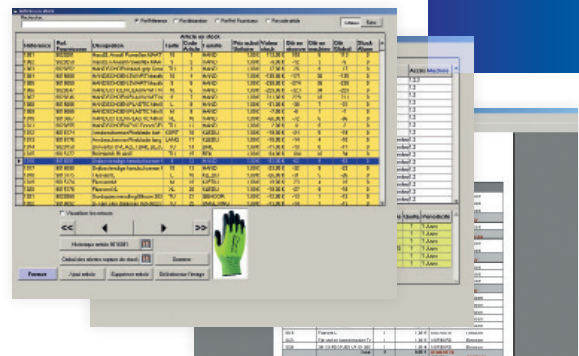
Référence article

Recherche

Par Référence
Par désignation
Par Réf Fournisseur
Par code article

Fermer

<<
<
>
>>

Visualiser les retours

Historique article

Calcul des alertes rupture de stock

Examiner

Fermer
Ajout article
Supprimer article
Enlever l'image

| Référence | Ref. fournisseur | Désignation | Unité | Article en stock | Code | Quantité | Prix unitaire | Valeur stock | Dde en attente | Dde en commande | Qté totale | Stock alerte |
|---|---|---|---|---|---|---|---|---|---|---|---|---|
| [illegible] | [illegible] | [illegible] | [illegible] | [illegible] | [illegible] | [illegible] | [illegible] | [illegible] | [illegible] | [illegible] | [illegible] | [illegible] |

Accès
Période
Quantité
Unité